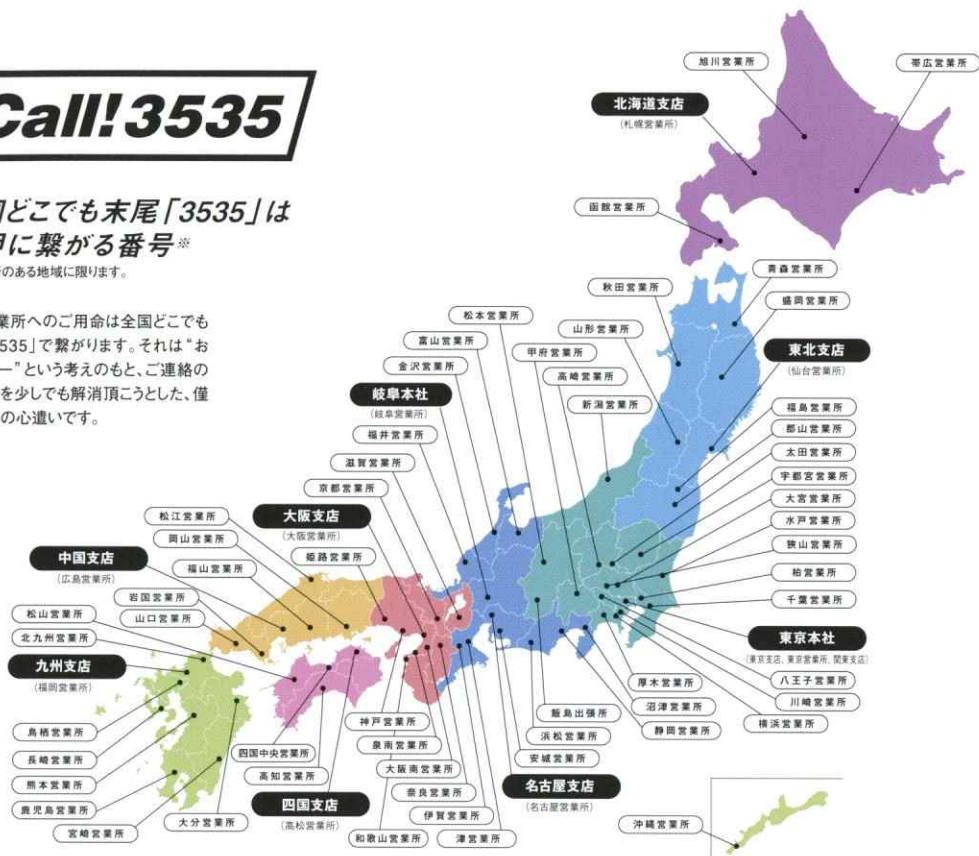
Call! 3535

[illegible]どこでも末尾「3535」は
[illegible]に繋がる番号※
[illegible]のある地域に限ります。

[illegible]業所へのご用命は全国どこでも
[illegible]535」で繋がります。それは"お
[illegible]ー"という考えのもと、ご連絡の
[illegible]を少しでも解消頂こうとした、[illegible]
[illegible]の心遣いです。

旭川営業所
帯広営業所
北海道支店
(札幌営業所)
函館営業所
青森営業所
秋田営業所
盛岡営業所
松本営業所
山形営業所
富山営業所
東北支店
(仙台営業所)
甲府営業所
金沢営業所
高崎営業所
岐阜本社
(岐阜営業所)
新潟営業所
福島営業所
福井営業所
郡山営業所
太田営業所
滋賀営業所
宇都宮営業所
京都営業所
大宮営業所
松江営業所
大阪支店
(大阪営業所)
水戸営業所
岡山営業所
狭山営業所
姫路営業所
中国支店
(広島営業所)
福山営業所
柏営業所
岩国営業所
千葉営業所
松山営業所
山口営業所
北九州営業所
東京本社
(東京支店、東京営業所、関東支店)
九州支店
(福岡営業所)
厚木営業所
八王子営業所
沼津営業所
川崎営業所
飯島出張所
島栖営業所
浜松営業所
静岡営業所
横浜営業所
神戸営業所
長崎営業所
四国中央営業所
泉南営業所
安城営業所
熊本営業所
高知営業所
大阪南営業所
名古屋支店
(名古屋営業所)
奈良営業所
鹿児島営業所
四国支店
(高松営業所)
伊賀営業所
宮崎営業所
大分営業所
和歌山営業所
津営業所
沖縄営業所